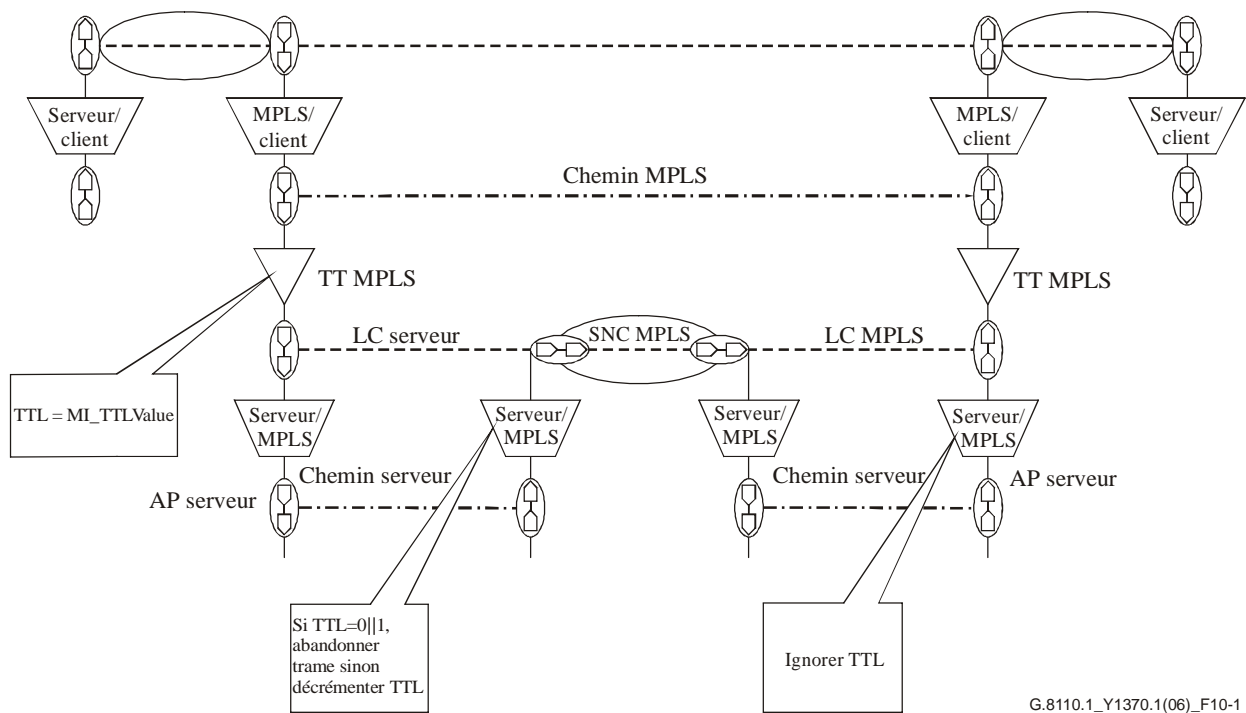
Serveur/
client

MPLS/
client

MPLS/
client

Serveur/
client

Chemin MPLS

TT MPLS

TT MPLS

LC serveur

SNC MPLS

LC MPLS

TTL = MI_TTLValue

Serveur/
MPLS

Serveur/
MPLS

Serveur/
MPLS

Serveur/
MPLS

Chemin serveur

Chemin serveur

AP serveur

AP serveur

Si TTL=0||1, abandonner trame sinon décrémenter TTL

Ignorer TTL

G.8110.1_Y1370.1(06)_F10-1